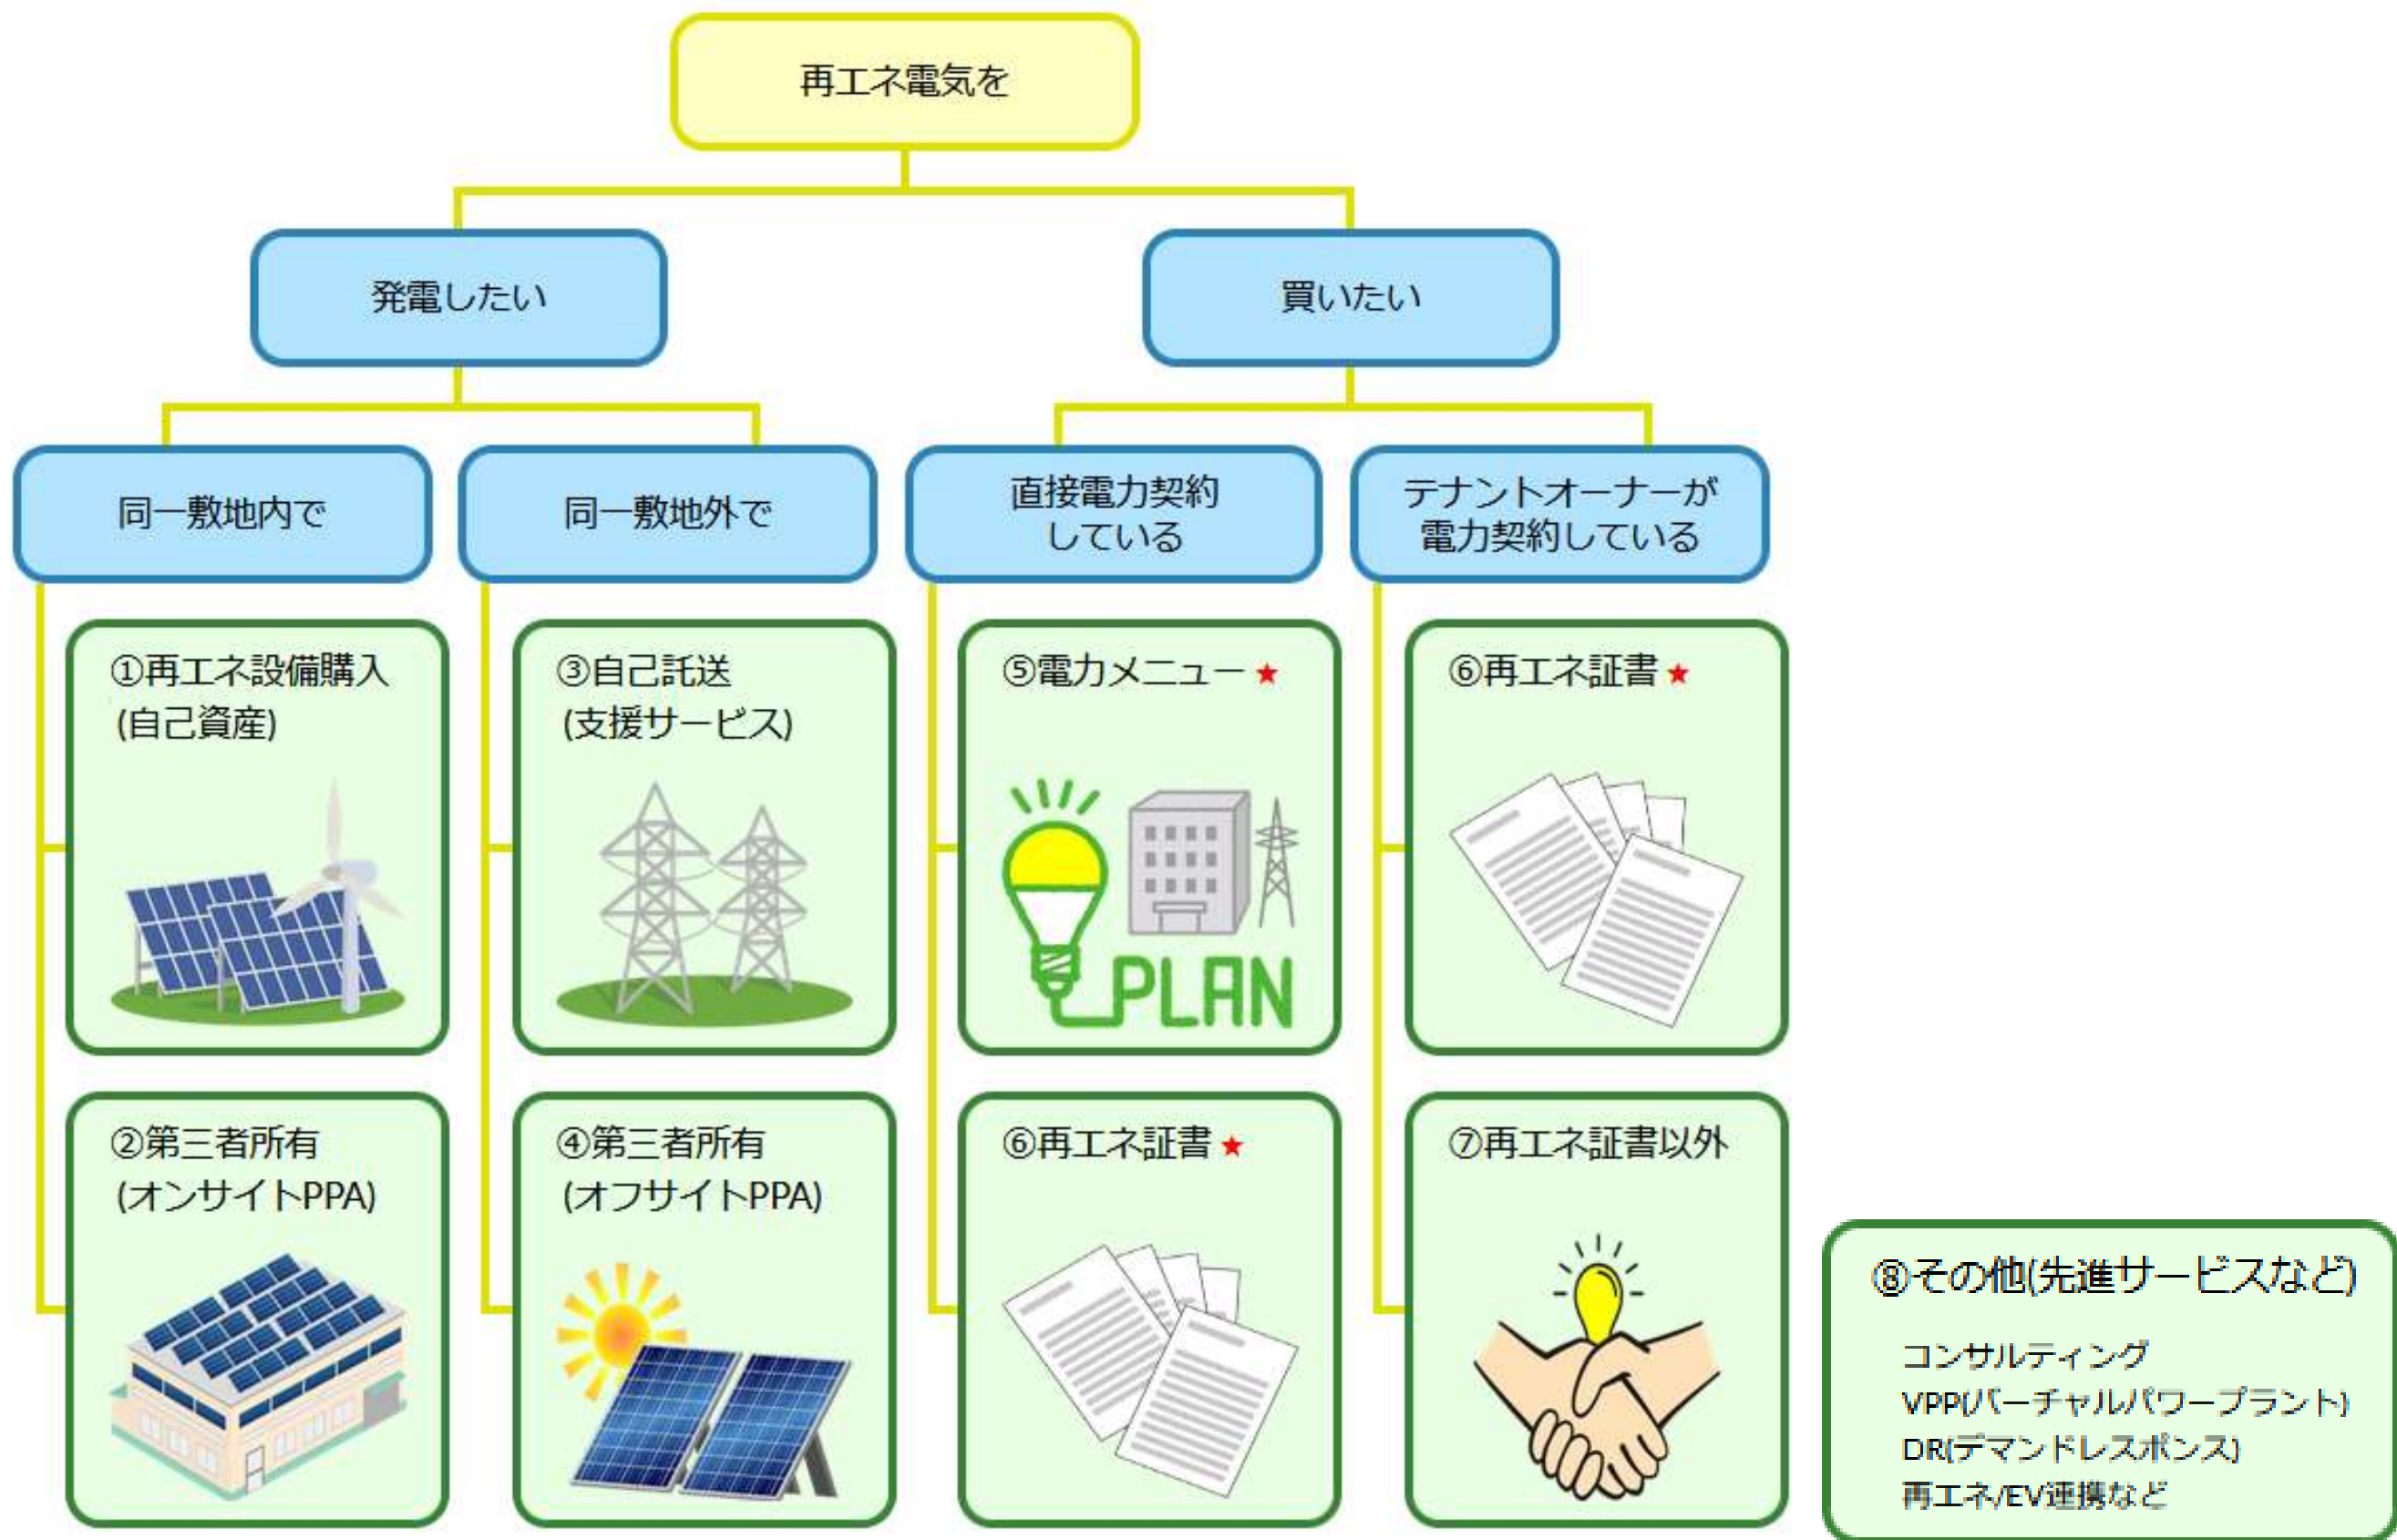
再エネ電気を

発電したい

買いたい

同一敷地内で

同一敷地外で

直接電力契約している

テナントオーナーが電力契約している

①再エネ設備購入
(自己資産)

③自己託送
(支援サービス)

⑤電力メニュー ★

PLAN

⑥再エネ証書 ★

②第三者所有
(オンサイトPPA)

④第三者所有
(オフサイトPPA)

⑥再エネ証書 ★

⑦再エネ証書以外

⑧その他(先進サービスなど)

コンサルティング
VPP(バーチャルパワープラント)
DR(デマンドレスポンス)
再エネ/EV連携など